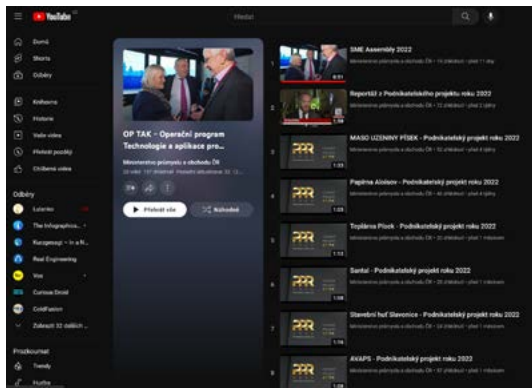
YouTube CZ

Hledat

Domů
Shorts
Odběry

Knihovna
Historie
Vaše videa
Přehrát později
Oblíbená videa

Odběry
Lucerko
The Infographics...
Kurzgesagt – In a N...
Real Engineering
Vox
Curious Droid
ColdFusion
Zobrazit 32 dalších ...

Prozkoumat
Trendy
Hudba

OP TAK – Operační program Technologie a aplikace pro...
Ministerstvo průmyslu a obchodu ČR
23 videí · 137 zhlédnutí · Naposledy aktualizováno 22. 12. ...

Přehrát vše
Náhodně

1 SME Assembly 2022
Ministerstvo průmyslu a obchodu ČR · 16 zhlédnutí · před 11 dny
0:51

2 Reportáž z Podnikatelského projektu roku 2022
Ministerstvo průmyslu a obchodu ČR · 12 zhlédnutí · před 2 týdny

3 MASO UZENINY PÍSEK - Podnikatelský projekt roku 2022
Ministerstvo průmyslu a obchodu ČR · 10 zhlédnutí · před 4 týdny
1:33

4 Papírna Aloisov - Podnikatelský projekt roku 2022
Ministerstvo průmyslu a obchodu ČR · 13 zhlédnutí · před 4 týdny
1:25

5 Teplárna Písek - Podnikatelský projekt roku 2022
Ministerstvo průmyslu a obchodu ČR · 22 zhlédnutí · před 1 měsícem
1:13

6 Santal - Podnikatelský projekt roku 2022
Ministerstvo průmyslu a obchodu ČR · 20 zhlédnutí · před 1 měsícem
1:08

7 Stavební huť Slavonice - Podnikatelský projekt roku 2022
Ministerstvo průmyslu a obchodu ČR · 24 zhlédnutí · před 1 měsícem
1:16

8 AVAPS - Podnikatelský projekt roku 2022
Ministerstvo průmyslu a obchodu ČR · 37 zhlédnutí · před 1 měsícem
1:28